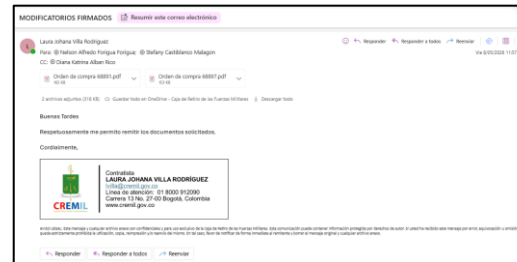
MODIFICATORIOS FIRMADOS Resumir este correo electrónico

Laura Johana Villa Rodriguez
Para: Nelson Alfredo Forigua Forigua; Stefany Castiblanco Malagon
CC: Diana Katrina Alban Rico

Responder Responder a todos Reenviar
Vie 8/03/2024 11:07

Orden de compra 68881.pdf
Orden de compra 68897.pdf

2 archivos adjuntos (316 KB) Guardar todo en OneDrive - Caja de Retiro de las Fuerzas Militares Descargar todo

Buenas Tardes

Respetuosamente me permito remitir los documentos solicitados.

Cordialmente,

Contratista
LAURA JOHANA VILLA RODRÍGUEZ
lvilla@cremil.gov.co
Línea de atención: 01 8000 912090
Carrera 13 No. 27-00 Bogotá, Colombia
www.cremil.gov.co

CREMIL

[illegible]

Responder Responder a todos Reenviar